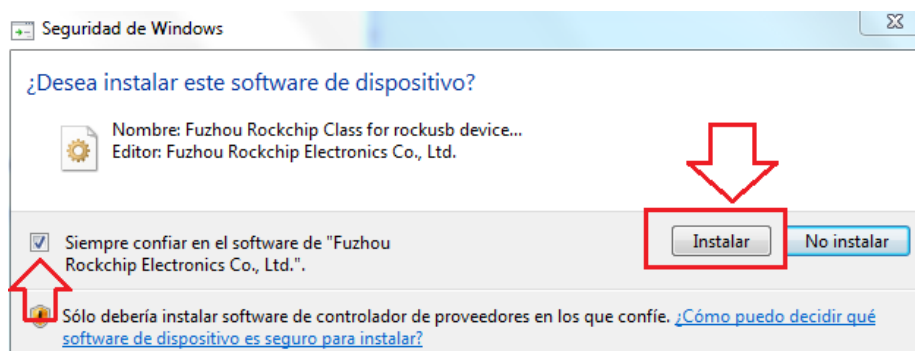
Seguridad de Windows

¿Desea instalar este software de dispositivo?

Nombre: Fuzhou Rockchip Class for rockusb device...
Editor: Fuzhou Rockchip Electronics Co., Ltd.

Siempre confiar en el software de "Fuzhou Rockchip Electronics Co., Ltd.".

Instalar

No instalar

Sólo debería instalar software de controlador de proveedores en los que confíe. ¿Cómo puedo decidir qué software de dispositivo es seguro para instalar?